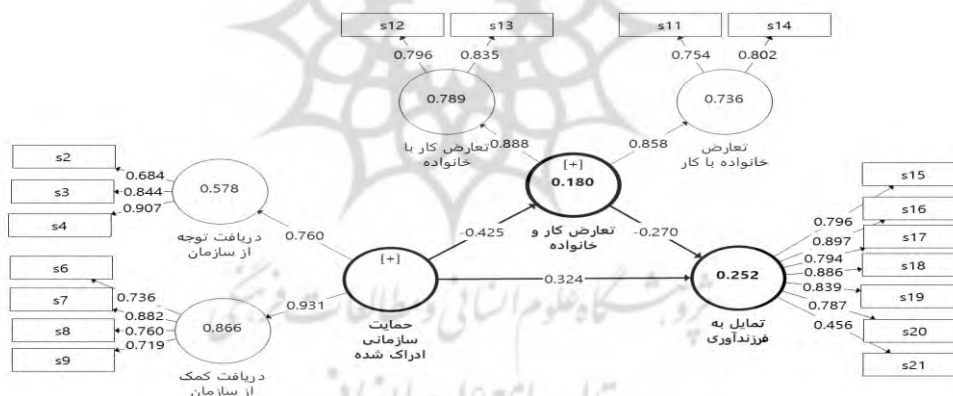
s12
s13
0.796
0.835
0.789
0.888
تعارض کار با خانواده

s11
s14
0.754
0.802
0.736
0.858
تعارض خانواده با کار

s2
s3
s4
0.684
0.844
0.907
0.578
دریافت توجه از سازمان
0.760

[+]
0.180
تعارض کار و خانواده
-0.425
-0.270

s15
s16
s17
s18
s19
s20
s21
0.796
0.897
0.794
0.886
0.839
0.787
0.456

s6
s7
s8
s9
0.736
0.882
0.760
0.719
0.866
دریافت کمک از سازمان
0.931

[+]
حمایت سازمانی ادراک شده
0.324
0.252
تمایل به فرزندآوری